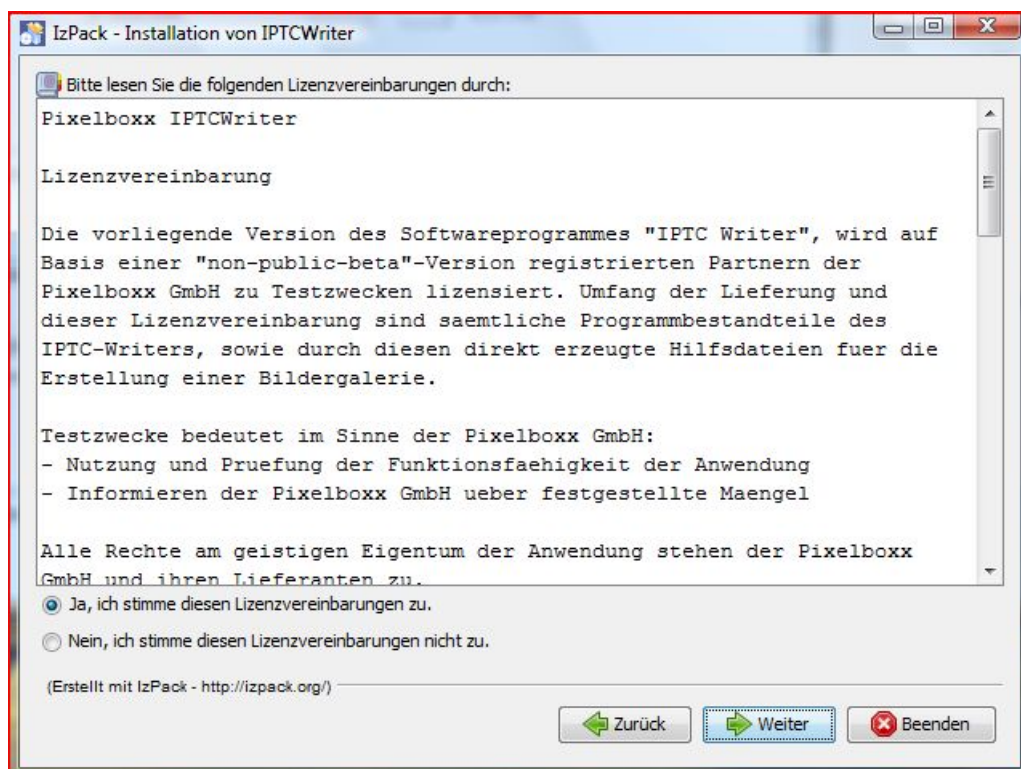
IzPack - Installation von IPTCWriter

Bitte lesen Sie die folgenden Lizenzvereinbarungen durch:

Pixelboxx IPTCWriter

Lizenzvereinbarung

Die vorliegende Version des Softwareprogrammes "IPTC Writer", wird auf Basis einer "non-public-beta"-Version registrierten Partnern der Pixelboxx GmbH zu Testzwecken lizensiert. Umfang der Lieferung und dieser Lizenzvereinbarung sind saemtliche Programmbestandteile des IPTC-Writers, sowie durch diesen direkt erzeugte Hilfsdateien fuer die Erstellung einer Bildergalerie.

Testzwecke bedeutet im Sinne der Pixelboxx GmbH:
- Nutzung und Pruefung der Funktionsfaehigkeit der Anwendung
- Informieren der Pixelboxx GmbH ueber festgestellte Maengel

Alle Rechte am geistigen Eigentum der Anwendung stehen der Pixelboxx GmbH und ihren Lieferanten zu.

Ja, ich stimme diesen Lizenzvereinbarungen zu.

Nein, ich stimme diesen Lizenzvereinbarungen nicht zu.

(Erstellt mit IzPack - http://izpack.org/)

Zurück Weiter Beenden